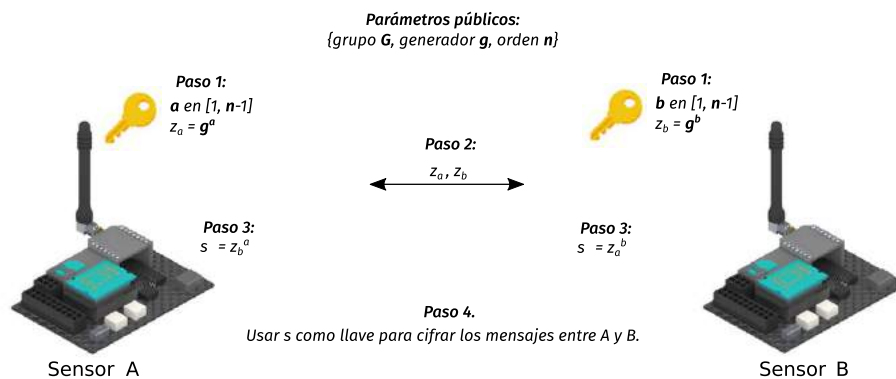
Parámetros públicos:
{grupo $\mathbf{G}$, generador $\mathbf{g}$, orden $\mathbf{n}$}

Paso 1:
$\mathbf{a}$ en [1, $\mathbf{n}$-1]
$z_a = \mathbf{g}^{\mathbf{a}}$

Paso 1:
$\mathbf{b}$ en [1, $\mathbf{n}$-1]
$z_b = \mathbf{g}^{\mathbf{b}}$

Paso 2:
$z_a$, $z_b$

Paso 3:
$s = {z_b}^a$

Paso 3:
$s = {z_a}^b$

Paso 4.
Usar s como llave para cifrar los mensajes entre A y B.

Sensor A

Sensor B